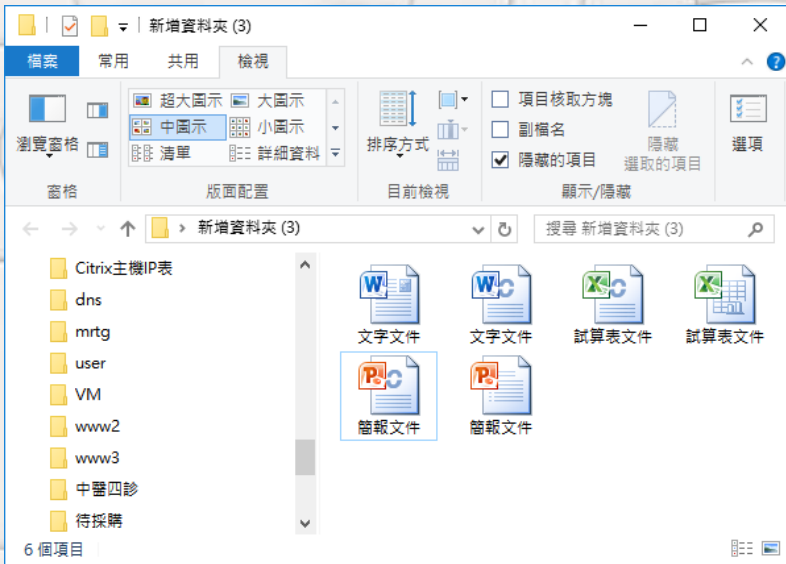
新增資料夾 (3)

檔案　常用　共用　檢視

瀏覽窗格
窗格

超大圖示　大圖示
中圖示　小圖示
清單　詳細資料
版面配置

排序方式
目前檢視

項目核取方塊
副檔名
隱藏的項目
隱藏 選取的項目
顯示/隱藏

選項

新增資料夾 (3)

搜尋 新增資料夾 (3)

Citrix主機IP表
dns
mrtg
user
VM
www2
www3
中醫四診
待採購

文字文件　文字文件　試算表文件　試算表文件
簡報文件　簡報文件

6 個項目